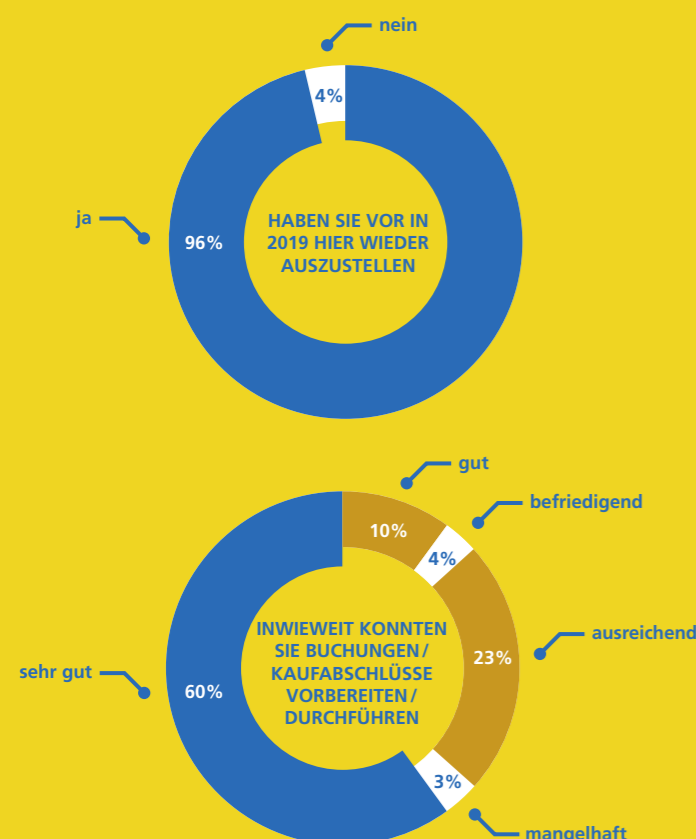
nein

4%

ja

96%

HABEN SIE VOR IN 2019 HIER WIEDER AUSZUSTELLEN

gut

befriedigend

10%

4%

ausreichend

23%

sehr gut

60%

INWIEWEIT KONNTEN SIE BUCHUNGEN / KAUFABSCHLÜSSE VORBEREITEN / DURCHFÜHREN

3%

mangelhaft